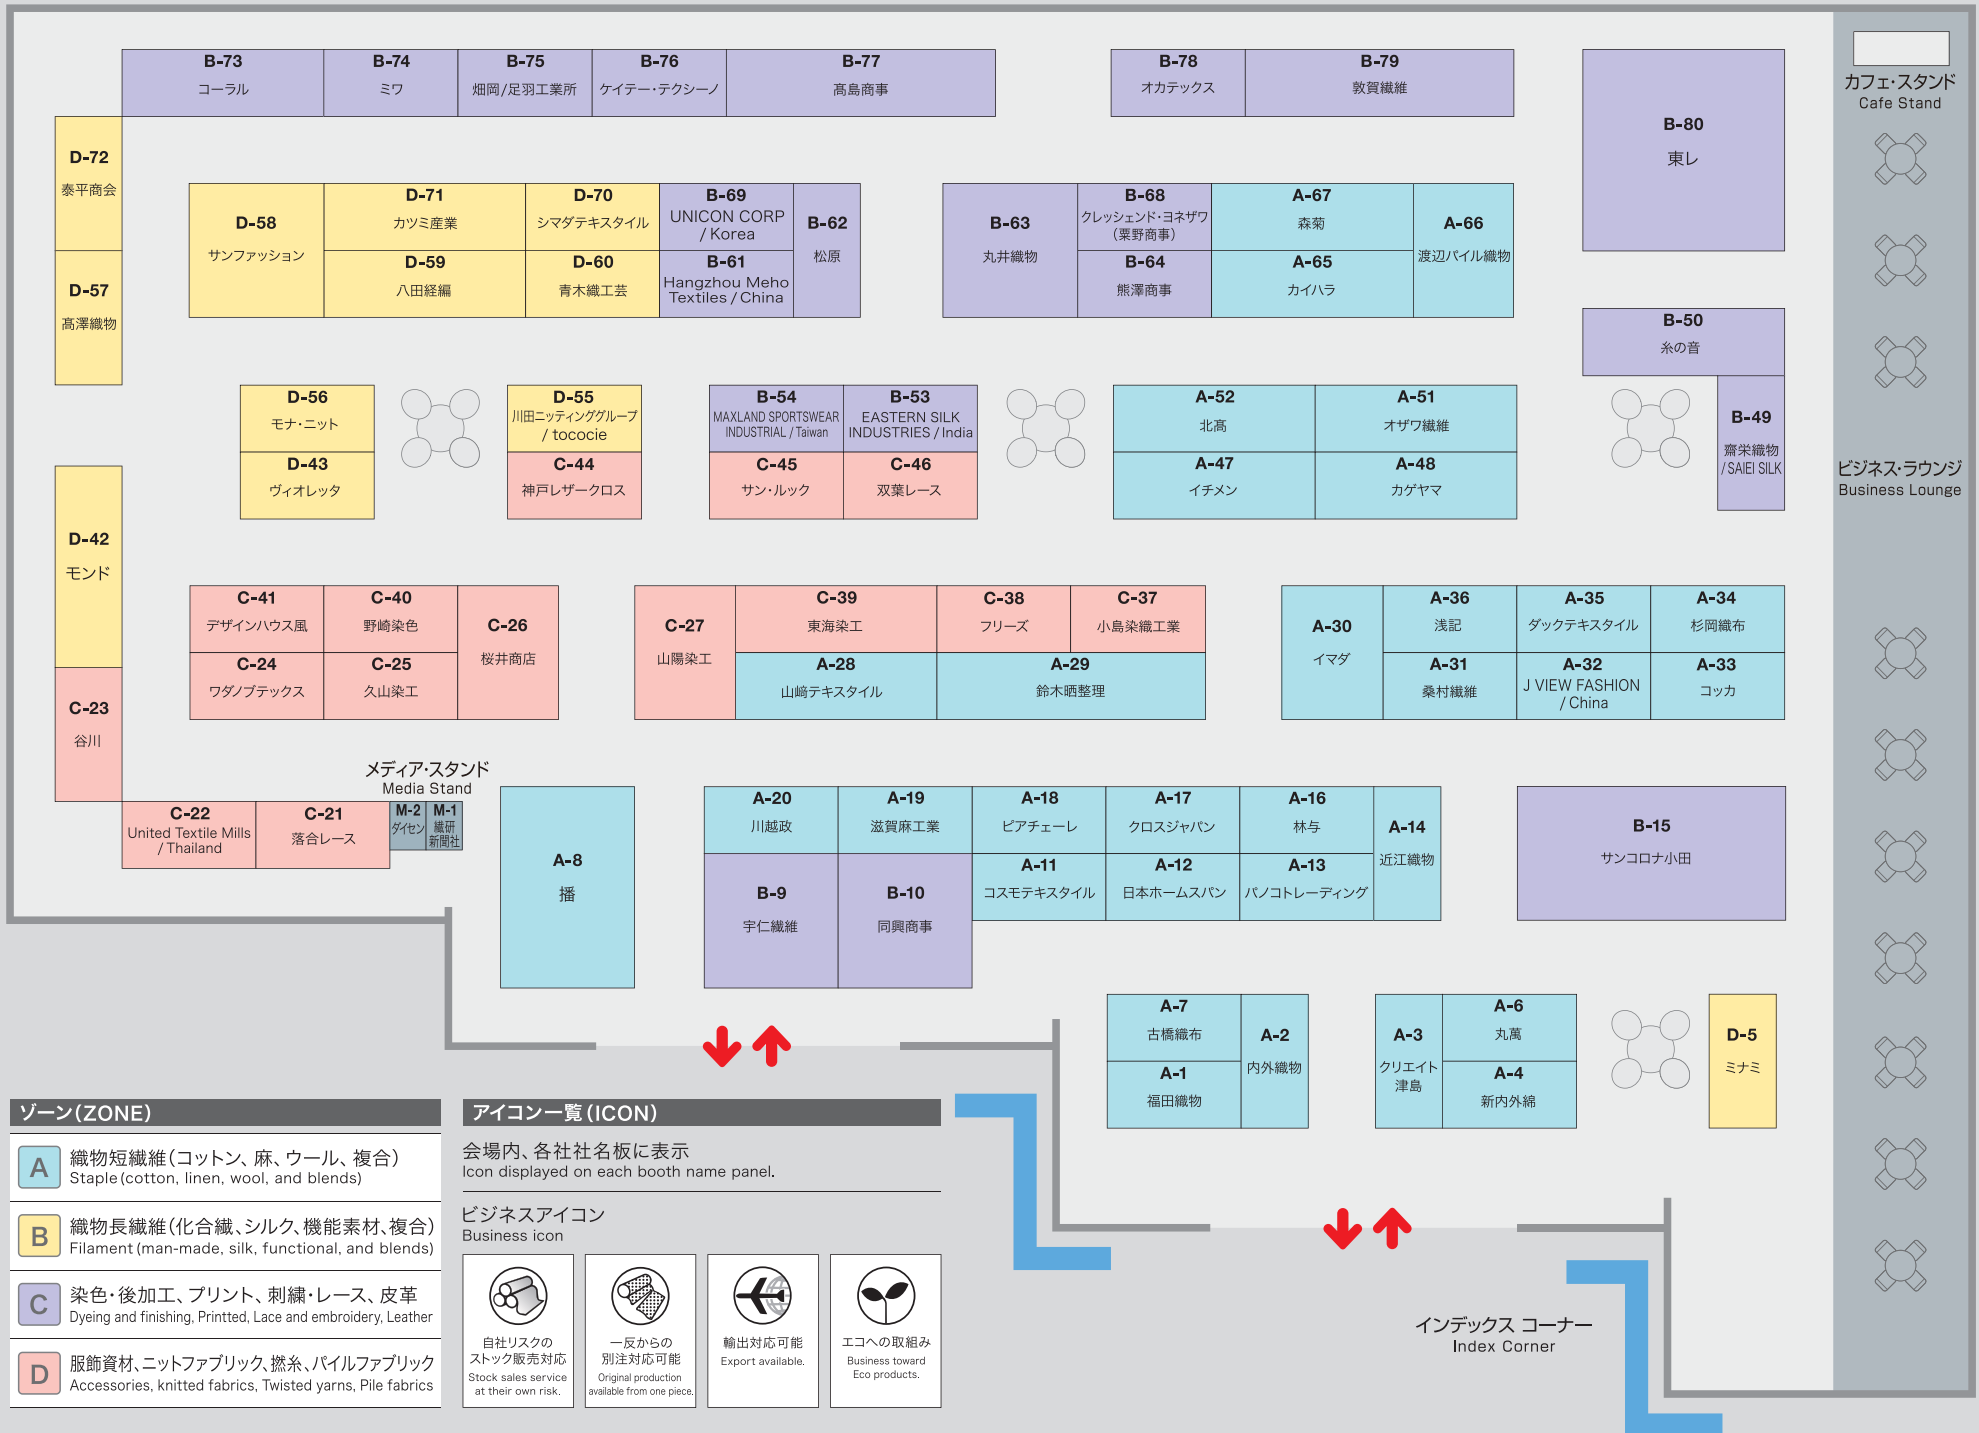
B-73
コーラル

B-74
ミワ

B-75
畑岡/足羽工業所

B-76
ケイテー・テクシーノ

B-77
高島商事

B-78
オカテックス

B-79
敦賀繊維

B-80
東レ

カフェ・スタンド
Cafe Stand

D-72
泰平商会

D-57
高澤織物

D-58
サンファッション

D-71
カツミ産業

D-70
シマダテキスタイル

D-59
八田経編

D-60
青木織工芸

B-69
UNICON CORP / Korea

B-61
Hangzhou Meho Textiles / China

B-62
松原

B-63
丸井織物

B-68
クレッシェンド・ヨネザワ（粟野商事）

B-64
熊澤商事

A-67
森菊

A-65
カイハラ

A-66
渡辺パイル織物

B-50
糸の音

B-49
齋栄織物 / SAIEI SILK

D-56
モナ・ニット

D-43
ヴィオレッタ

D-55
川田ニッティンググループ / tocócie

C-44
神戸レザークロス

B-54
MAXLAND SPORTSWEAR INDUSTRIAL / Taiwan

B-53
EASTERN SILK INDUSTRIES / India

C-45
サン・ルック

C-46
双葉レース

A-52
北高

A-51
オザワ繊維

A-47
イチメン

A-48
カゲヤマ

ビジネス・ラウンジ
Business Lounge

D-42
モンド

C-41
デザインハウス風

C-40
野崎染色

C-26
桜井商店

C-24
ワダノブテックス

C-25
久山染工

C-27
山陽染工

C-39
東海染工

C-38
フリーズ

C-37
小島染織工業

A-28
山﨑テキスタイル

A-29
鈴木晒整理

A-30
イマダ

A-36
浅記

A-35
ダックテキスタイル

A-34
杉岡織布

A-31
桑村繊維

A-32
J VIEW FASHION / China

A-33
コッカ

C-23
谷川

メディア・スタンド
Media Stand

C-22
United Textile Mills / Thailand

C-21
落合レース

M-2
ダイセン

M-1
繊研新聞社

A-8
播

A-20
川越政

A-19
滋賀麻工業

A-18
ピアチェーレ

A-17
クロスジャパン

A-16
林与

A-14
近江織物

B-9
宇仁繊維

B-10
同興商事

A-11
コスモテキスタイル

A-12
日本ホームスパン

A-13
パノコトレーディング

B-15
サンコロナ小田

A-7
古橋織布

A-1
福田織物

A-2
内外織物

A-3
クリエイト津島

A-6
丸萬

A-4
新内外綿

D-5
ミナミ

ゾーン（ZONE）
A 織物短繊維（コットン、麻、ウール、複合）
Staple (cotton, linen, wool, and blends)
B 織物長繊維（化合繊、シルク、機能素材、複合）
Filament (man-made, silk, functional, and blends)
C 染色・後加工、プリント、刺繍・レース、皮革
Dyeing and finishing, Printted, Lace and embroidery, Leather
D 服飾資材、ニットファブリック、撚糸、パイルファブリック
Accessories, knitted fabrics, Twisted yarns, Pile fabrics

アイコン一覧（ICON）
会場内、各社社名板に表示
Icon displayed on each booth name panel.

ビジネスアイコン
Business icon

自社リスクの ストック販売対応
Stock sales service at their own risk.

一反からの 別注対応可能
Original production available from one piece.

輸出対応可能
Export available.

エコへの取組み
Business toward Eco products.

インデックス コーナー
Index Corner